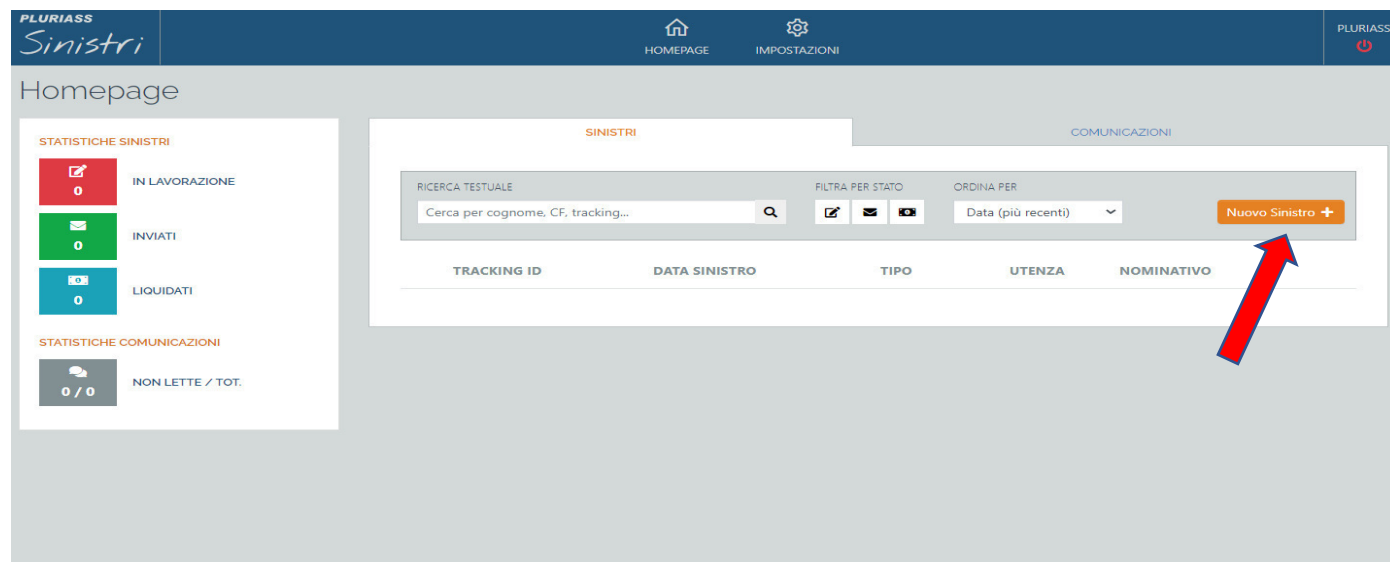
PLURIASS
Sinistri

HOMEPAGE
IMPOSTAZIONI

PLURIASS

Homepage

STATISTICHE SINISTRI

0
IN LAVORAZIONE

0
INVIATI

0
LIQUIDATI

STATISTICHE COMUNICAZIONI

0 / 0
NON LETTE / TOT.

SINISTRI
COMUNICAZIONI

RICERCA TESTUALE
Cerca per cognome, CF, tracking...

FILTRA PER STATO

ORDINA PER
Data (più recenti)

Nuovo Sinistro +

| TRACKING ID | DATA SINISTRO | TIPO | UTENZA | NOMINATIVO |
|---|---|---|---|---|